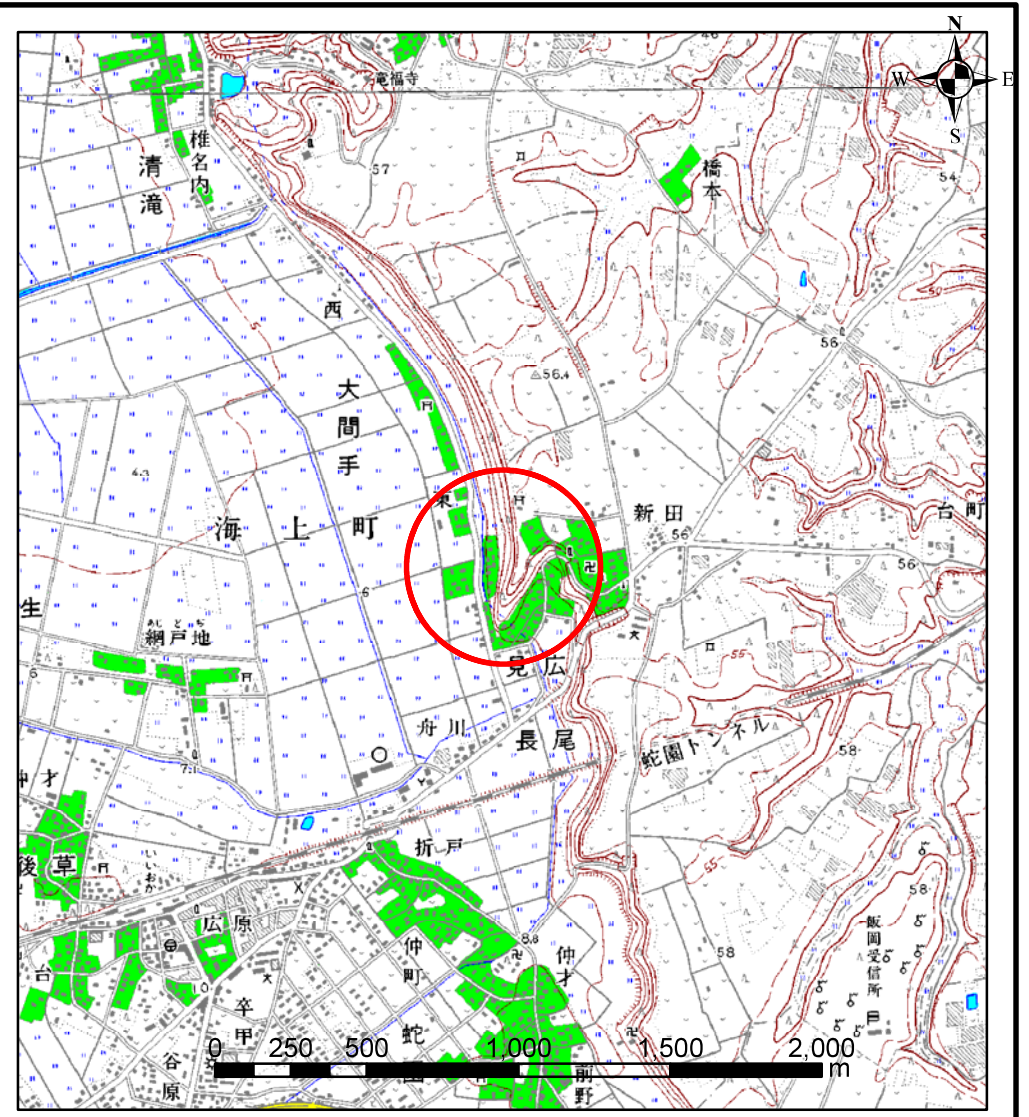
N
W
E
S
竜福寺
椎名内
清滝
57
橋本
54
西
50
56
△56.4
大間手
海上町
4.3
新田
56
台町
56
生
あじ と ち
網戸地
6
見広
55
舟川
長尾
蛇園トンネル
58
仲才
7.1
折戸
後草
いいおか
広原
8.8
仲町
仲才
飯岡受信所
58
58
55
台
卒甲
蛇園
谷原
前野
0 250 500 1,000 1,500 2,000
m